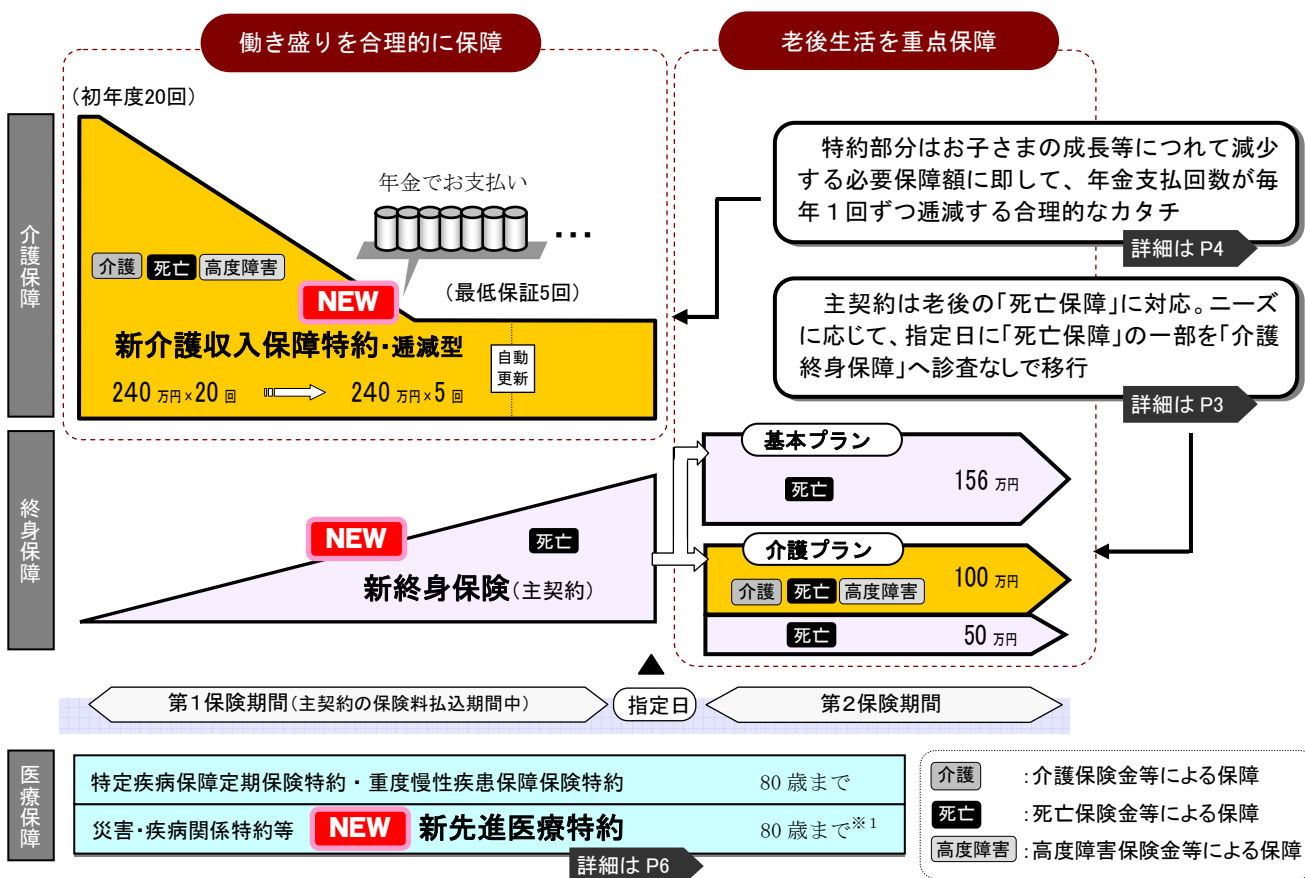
働き盛りを合理的に保障

老後生活を重点保障

介護保障

（初年度20回）

年金でお支払い

・・・

介護 死亡 高度障害

NEW

（最低保証5回）

新介護収入保障特約･逓減型

自動更新

240 万円×20 回 240 万円×5 回

特約部分はお子さまの成長等につれて減少する必要保障額に即して、年金支払回数が毎年１回ずつ逓減する合理的なカタチ

詳細は P4

主契約は老後の「死亡保障」に対応。ニーズに応じて、指定日に「死亡保障」の一部を「介護終身保障」へ診査なしで移行

詳細は P3

終身保障

基本プラン

死亡 156 万円

NEW

死亡

新終身保険（主契約）

介護プラン

介護 死亡 高度障害 100 万円

死亡 50 万円

第１保険期間（主契約の保険料払込期間中）

指定日

第２保険期間

医療保障

特定疾病保障定期保険特約・重度慢性疾患保障保険特約 80 歳まで

災害･疾病関係特約等 NEW 新先進医療特約 80 歳まで※1

詳細は P6

介護 :介護保険金等による保障

死亡 :死亡保険金等による保障

高度障害 :高度障害保険金等による保障